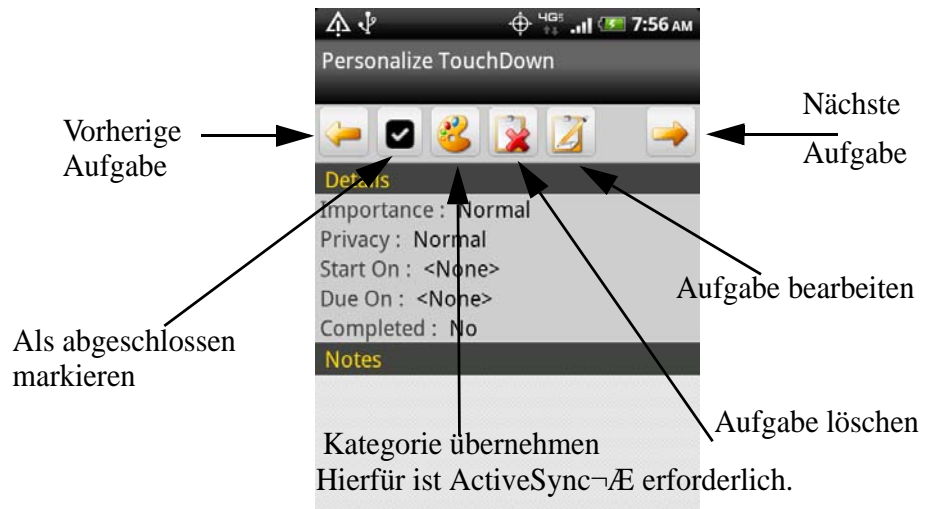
7:56 AM

Personalize TouchDown

Vorherige Aufgabe

Nächste Aufgabe

Details

Importance : Normal

Privacy : Normal

Start On : <None>

Due On : <None>

Completed : No

Notes

Aufgabe bearbeiten

Als abgeschlossen markieren

Aufgabe löschen

Kategorie übernehmen

Hierfür ist ActiveSync¬Æ erforderlich.